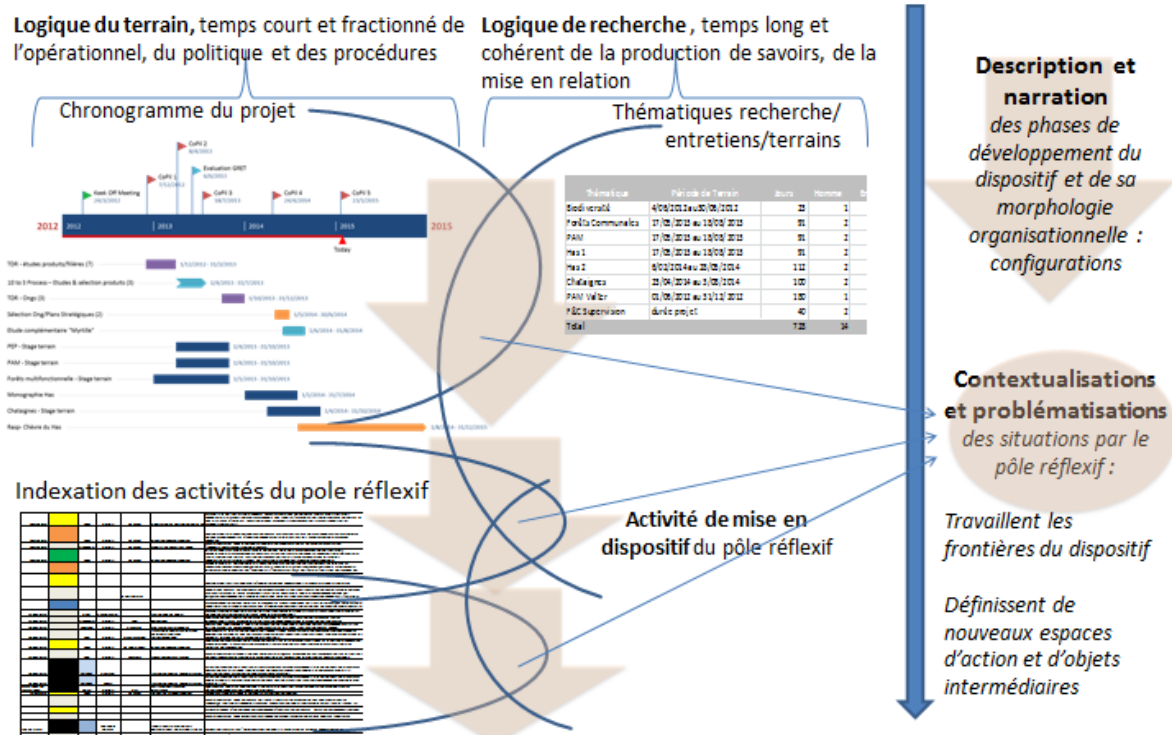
**Logique du terrain,** temps court et fractionné de l'opérationnel, du politique et des procédures

**Logique de recherche** , temps long et cohérent de la production de savoirs, de la mise en relation

Chronogramme du projet

Thématiques recherche/ entretiens/terrains

**Description et narration** *des phases de développement du dispositif et de sa morphologie organisationnelle : configurations*

Kick-Off Meeting

CoPil 1

CoPil 2

Evaluation GRET

CoPil 3

CoPil 4

CoPil 5

2012 | 2012 | 2013 | 2014 | 2015 | 2015

Today

TDR - études produits/filières (7)

10 to 3 Process – Études & sélection produits (3)

TDR - Ongs (3)

Sélection Ong/Plans Stratégiques (2)

Etude complémentaire "Myrtille"

PEP - Stage terrain

PAM - Stage terrain

Forêts multifonctionnelle - Stage terrain

Monographie Has

Chalaignes - Stage terrain

Resp- Chêne du Has

| Thématique | Période de Terrain | Jours | Homme | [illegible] |
|---|---|---|---|---|
| Biodiversité | 4/06/2013 au 30/06/2013 | 23 | 1 | |
| Forêts Communales | 17/03/2013 au 18/08/2013 | 51 | 2 | |
| PAM | 17/03/2013 au 18/08/2013 | 51 | 2 | |
| Has 1 | 17/03/2013 au 18/08/2013 | 51 | 2 | |
| Has 2 | 6/02/2014 au 28/05/2014 | 112 | 2 | |
| Chataigne | 23/04/2014 au 3/08/2014 | 100 | 2 | |
| PAM Valter | 01/06/2012 au 31/11/2012 | 180 | 1 | |
| FàC Supervision | durée projet | 40 | 2 | |
| Total | | 725 | 14 | |

**Contextualisations et problématisations** *des situations par le pôle réflexif :*

Indexation des activités du pole réflexif

**Activité de mise en dispositif** du pôle réflexif

*Travaillent les frontières du dispositif*

*Définissent de nouveaux espaces d'action et d'objets intermédiaires*